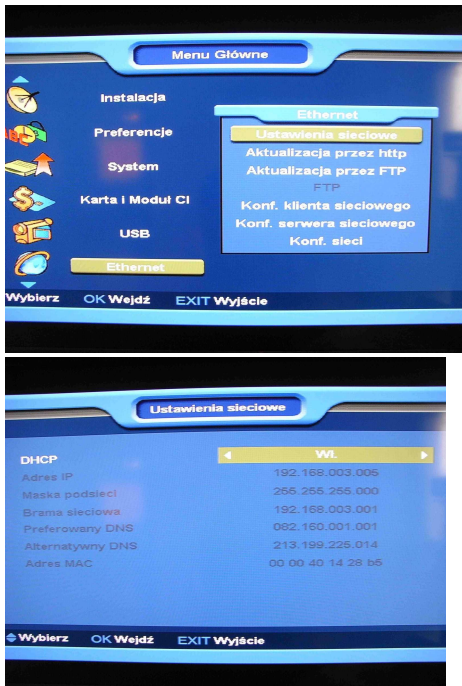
Menu Główne

Instalacja
Preferencje
System
Karta i Moduł CI
USB
Ethernet

Ethernet
Ustawienia sieciowe
Aktualizacja przez http
Aktualizacja przez FTP
FTP
Konf. klienta sieciowego
Konf. serwera sieciowego
Konf. sieci

Wybierz OK Wejdź EXIT Wyjście

Ustawienia sieciowe

| | |
|---|---|
| DHCP | Wł. |
| Adres IP | 192.168.003.005 |
| Maska podsieci | 255.255.255.000 |
| Brama sieciowa | 192.168.003.001 |
| Preferowany DNS | 082.160.001.001 |
| Alternatywny DNS | 213.199.225.014 |
| Adres MAC | 00 00 40 14 28 b5 |

Wybierz OK Wejdź EXIT Wyjście